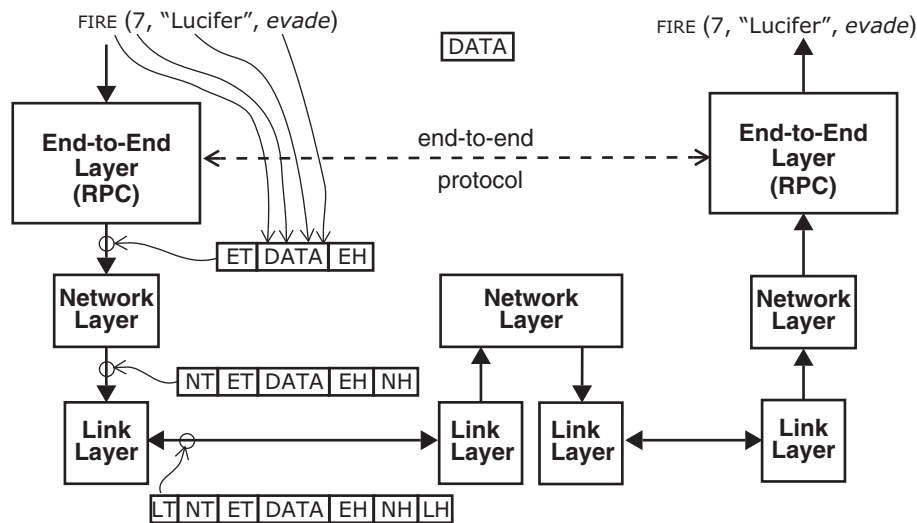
FIRE (7, "Lucifer", *evade*)

DATA

FIRE (7, "Lucifer", *evade*)

**End-to-End Layer (RPC)**

end-to-end

protocol

**End-to-End Layer (RPC)**

ET DATA EH

**Network Layer**

**Network Layer**

**Network Layer**

NT ET DATA EH NH

**Link Layer**

**Link Layer**

**Link Layer**

**Link Layer**

LT NT ET DATA EH NH LH